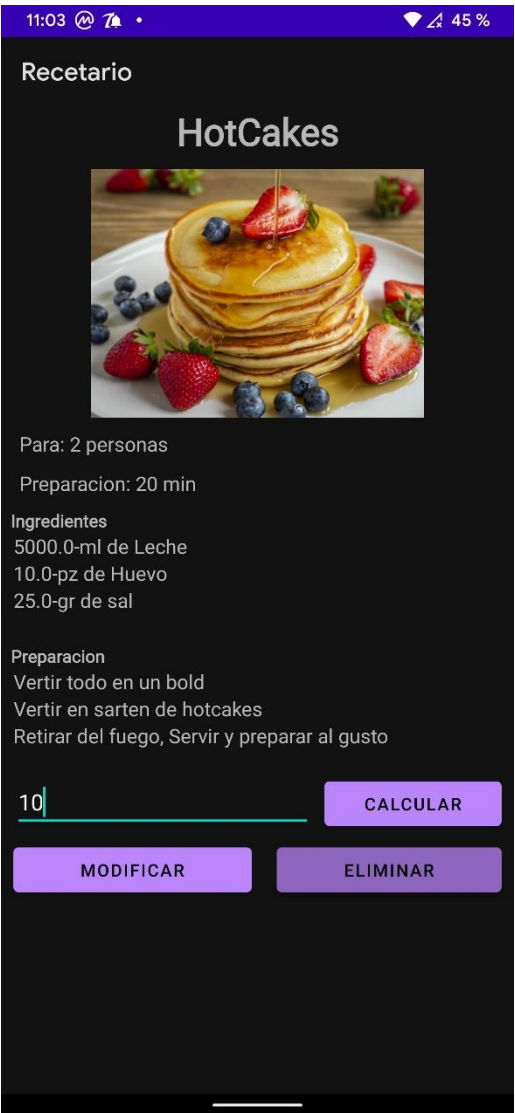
11:03 45 %

Recetario

HotCakes

Para: 2 personas

Preparacion: 20 min

Ingredientes
5000.0-ml de Leche
10.0-pz de Huevo
25.0-gr de sal

Preparacion
Vertir todo en un bold
Vertir en sarten de hotcakes
Retirar del fuego, Servir y preparar al gusto

10

CALCULAR

MODIFICAR

ELIMINAR